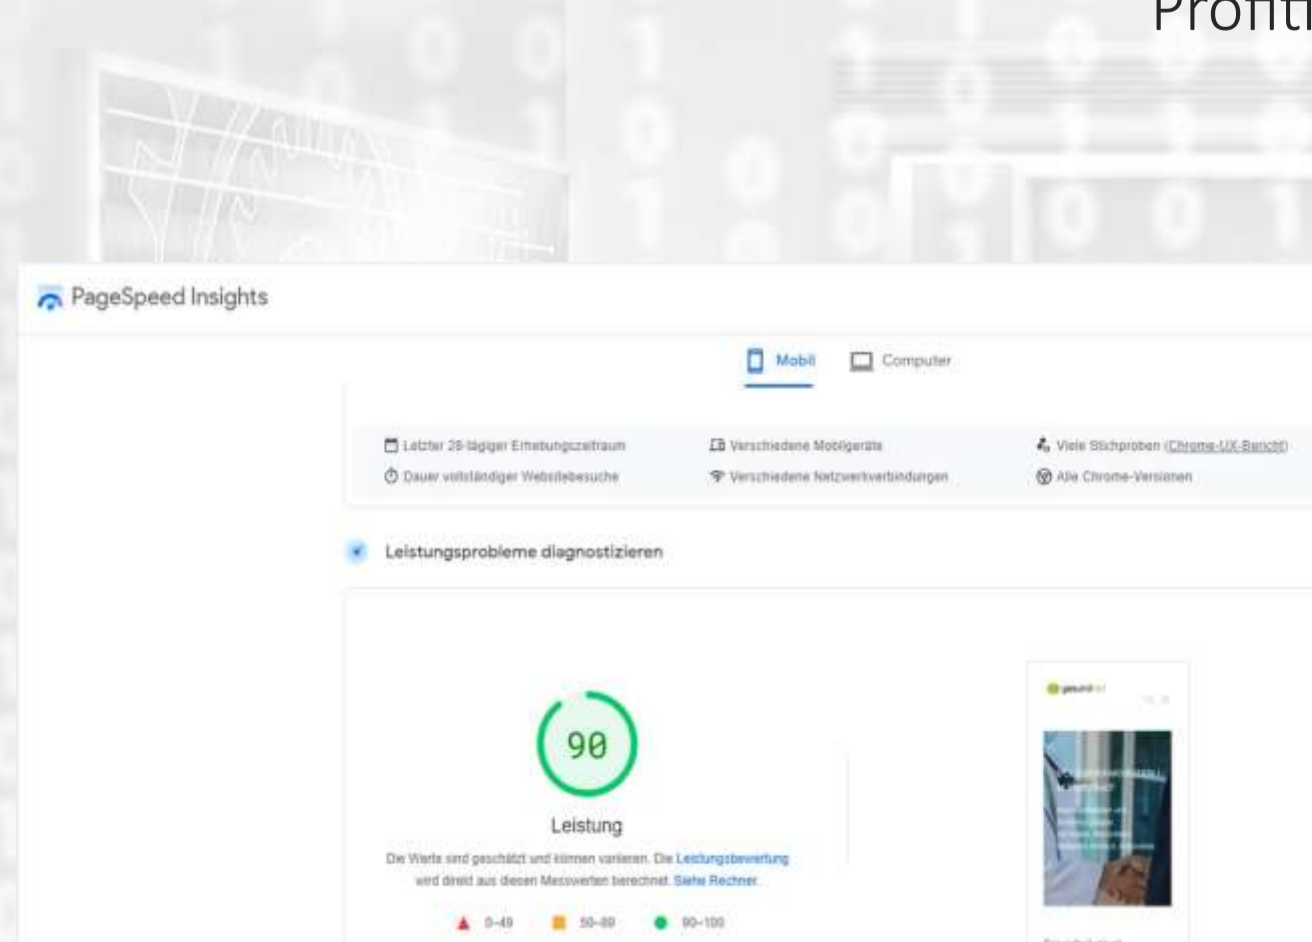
Profiti

PageSpeed Insights

Mobil Computer

Letzter 28-tägiger Erhebungszeitraum
Dauer vollständiger Websitebesuche
Verschiedene Mobilgeräte
Verschiedene Netzwerkverbindungen
Viele Stichproben (Chrome-UX-Bericht)
Alle Chrome-Versionen

Leistungsprobleme diagnostizieren

90

Leistung

Die Werte sind geschätzt und können variieren. Die Leistungsbewertung wird direkt aus diesen Messwerten berechnet. Siehe Rechner.

0–49 50–89 90–100

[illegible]